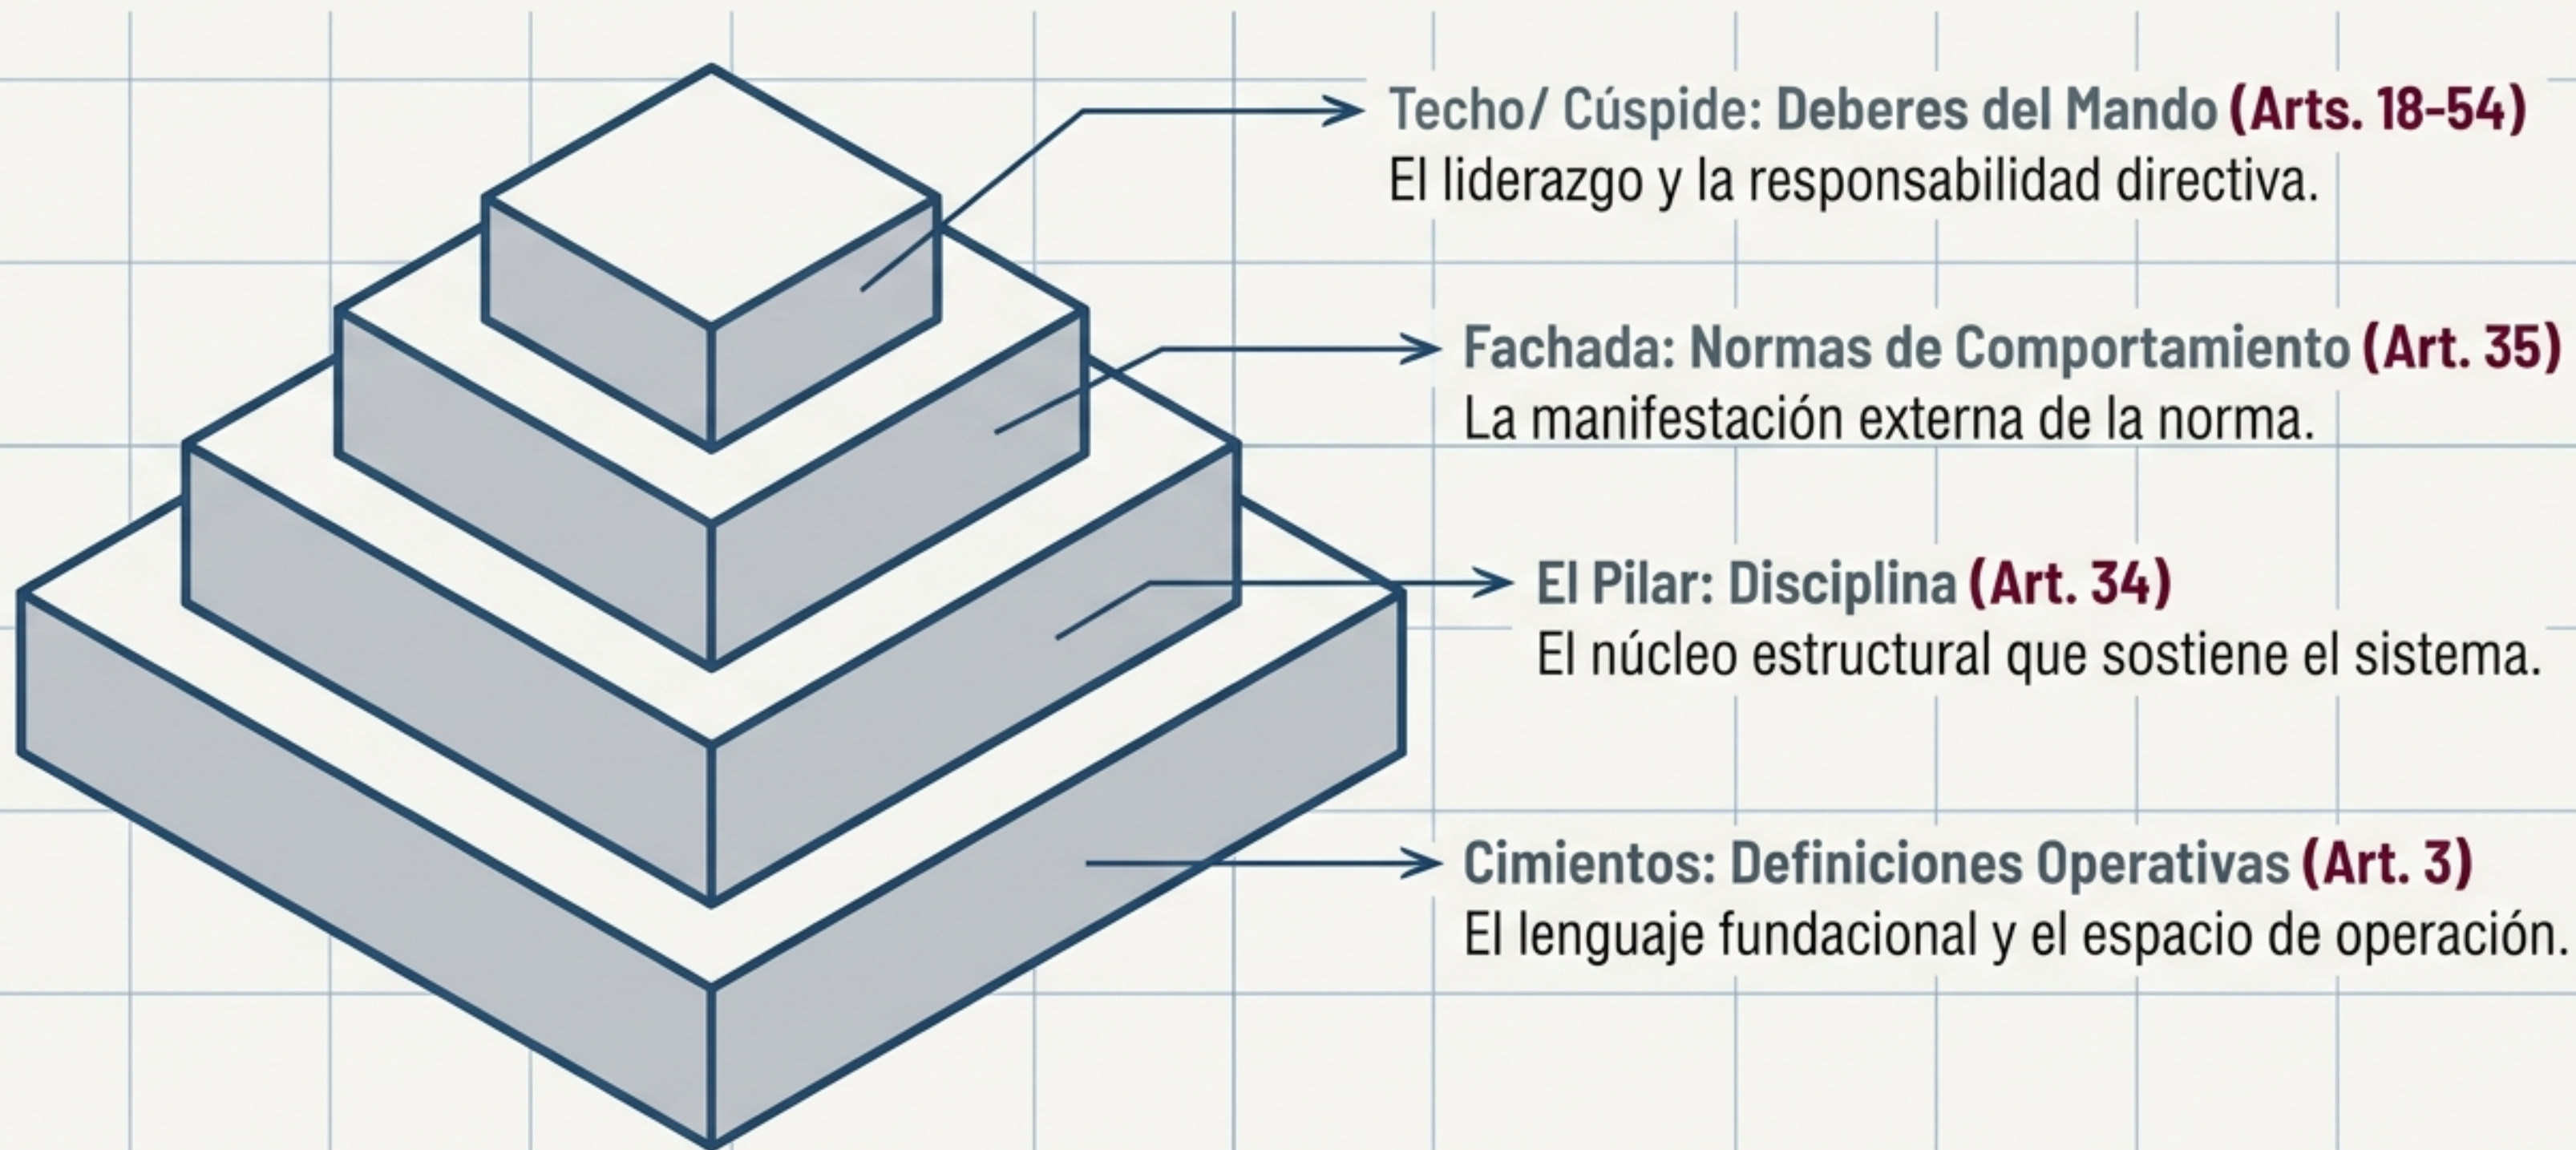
Techo/ Cúspide: Deberes del Mando (Arts. 18-54)
El liderazgo y la responsabilidad directiva.

Fachada: Normas de Comportamiento (Art. 35)
La manifestación externa de la norma.

El Pilar: Disciplina (Art. 34)
El núcleo estructural que sostiene el sistema.

Cimientos: Definiciones Operativas (Art. 3)
El lenguaje fundacional y el espacio de operación.